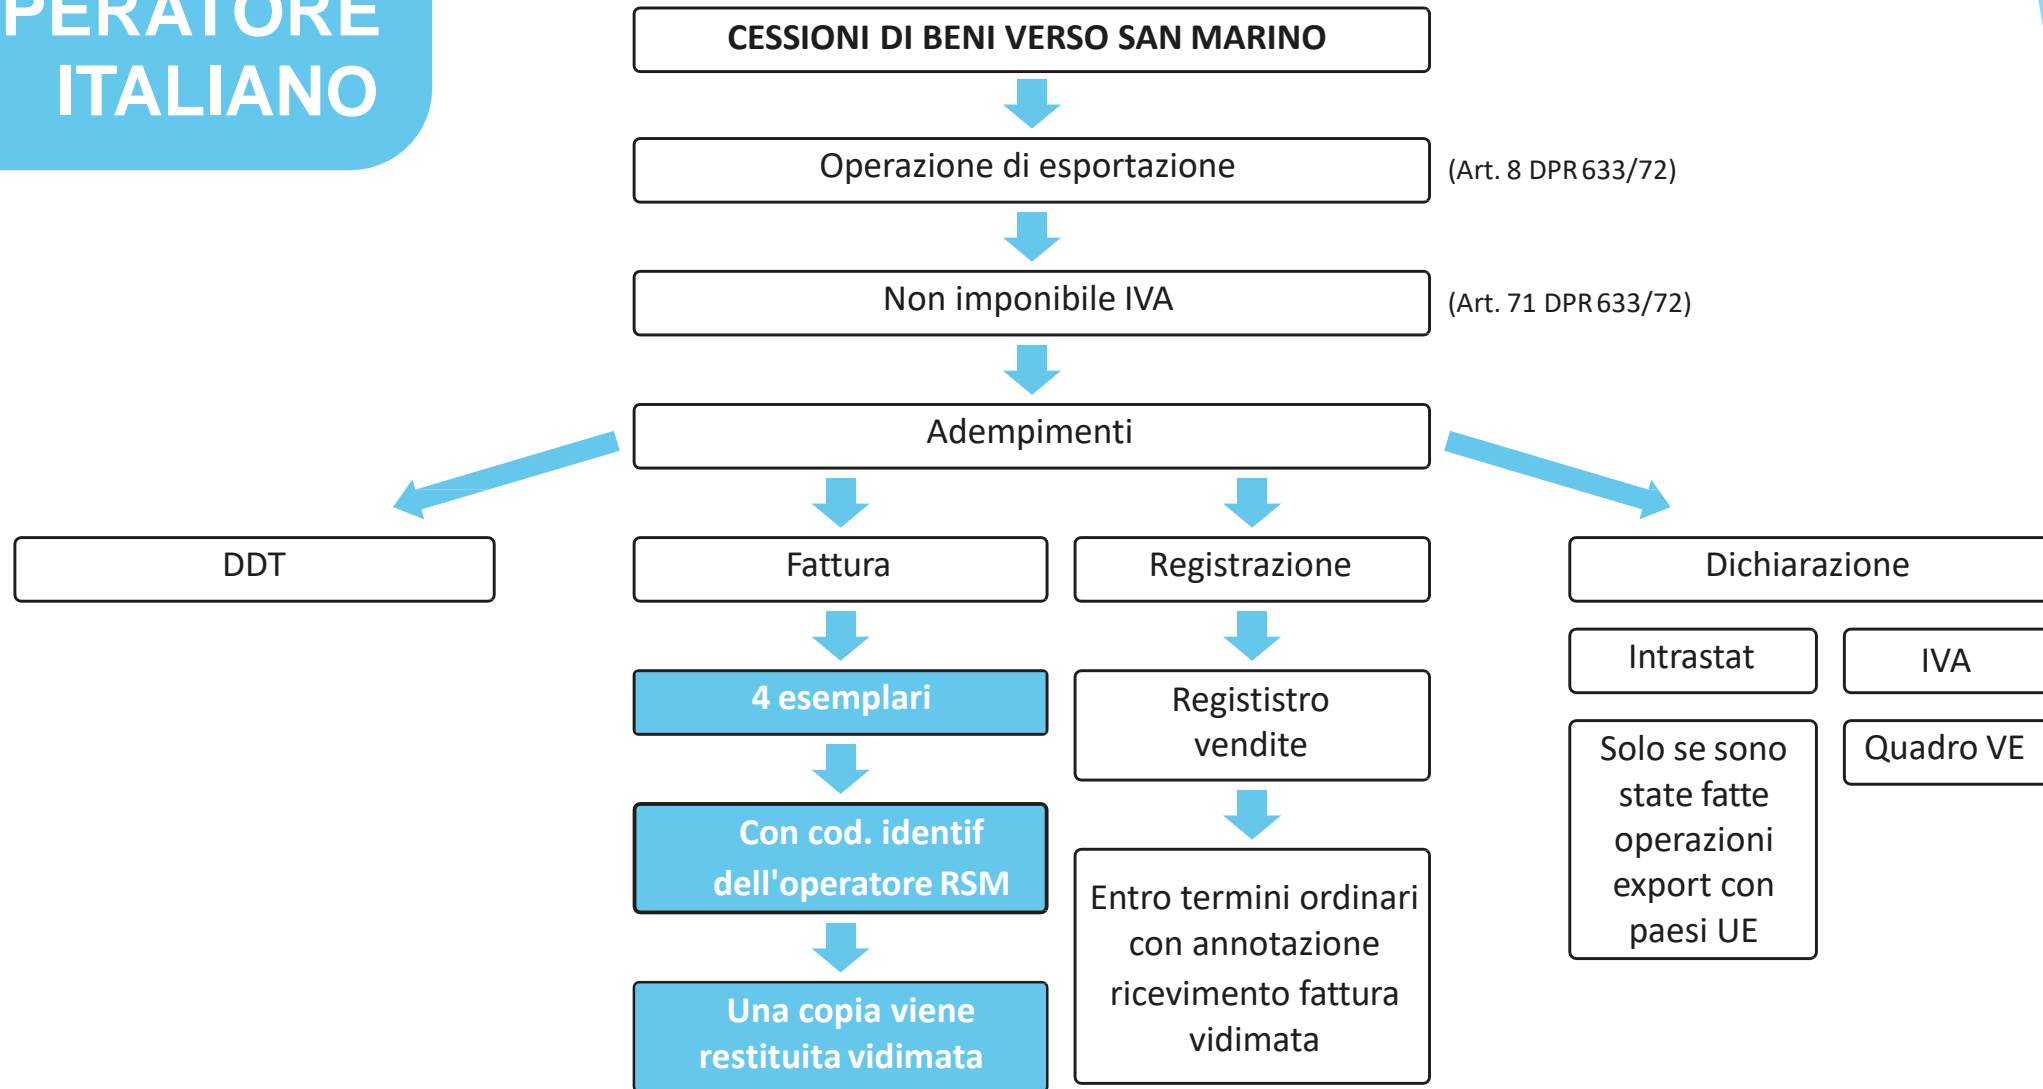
PERATORE ITALIANO

CESSIONI DI BENI VERSO SAN MARINO

Operazione di esportazione

(Art. 8 DPR 633/72)

Non imponibile IVA

(Art. 71 DPR 633/72)

Adempimenti

DDT

Fattura

Registrazione

Dichiarazione

4 esemplari

Con cod. identif dell'operatore RSM

Una copia viene restituita vidimata

Regististro vendite

Entro termini ordinari con annotazione ricevimento fattura vidimata

Intrastat

IVA

Solo se sono state fatte operazioni export con paesi UE

Quadro VE